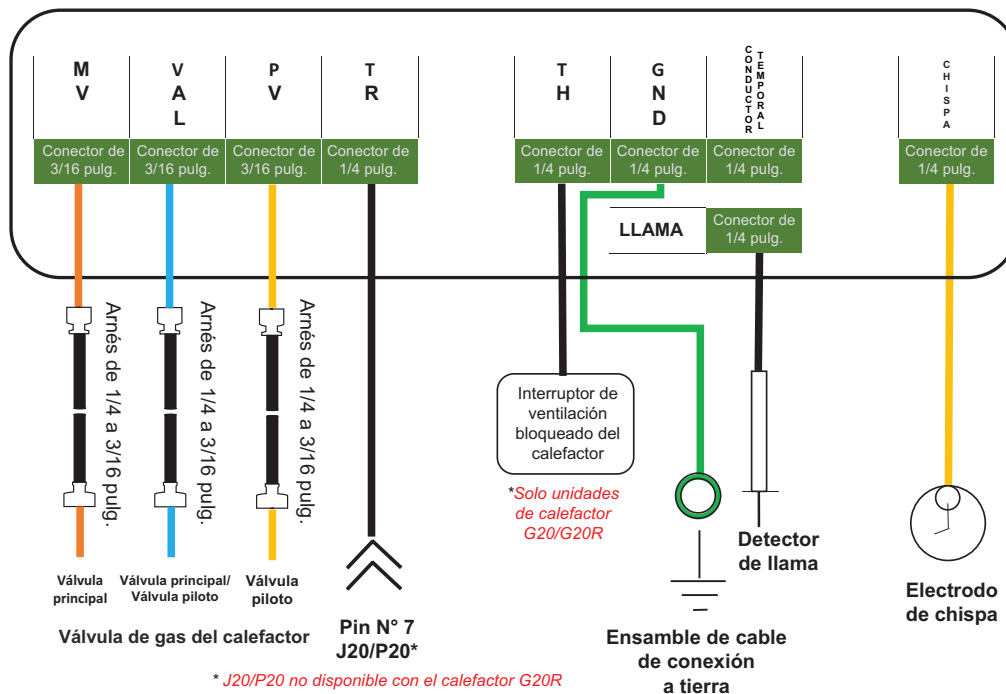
M V

V A L

P V

T R

T H

G N D

CONDUCTOR TEMPORAL

CHISPA

Conector de 3/16 pulg.

Conector de 3/16 pulg.

Conector de 3/16 pulg.

Conector de 1/4 pulg.

Conector de 1/4 pulg.

Conector de 1/4 pulg.

Conector de 1/4 pulg.

Conector de 1/4 pulg.

LLAMA

Conector de 1/4 pulg.

Arnés de 1/4 a 3/16 pulg.

Arnés de 1/4 a 3/16 pulg.

Arnés de 1/4 a 3/16 pulg.

Interruptor de ventilación bloqueado del calefactor

*Solo unidades de calefactor G20/G20R

Válvula principal

Válvula principal/ Válvula piloto

Válvula piloto

Válvula de gas del calefactor

Pin N° 7 J20/P20*

Detector de llama

Ensamble de cable de conexión a tierra

Electrodo de chispa

* J20/P20 no disponible con el calefactor G20R